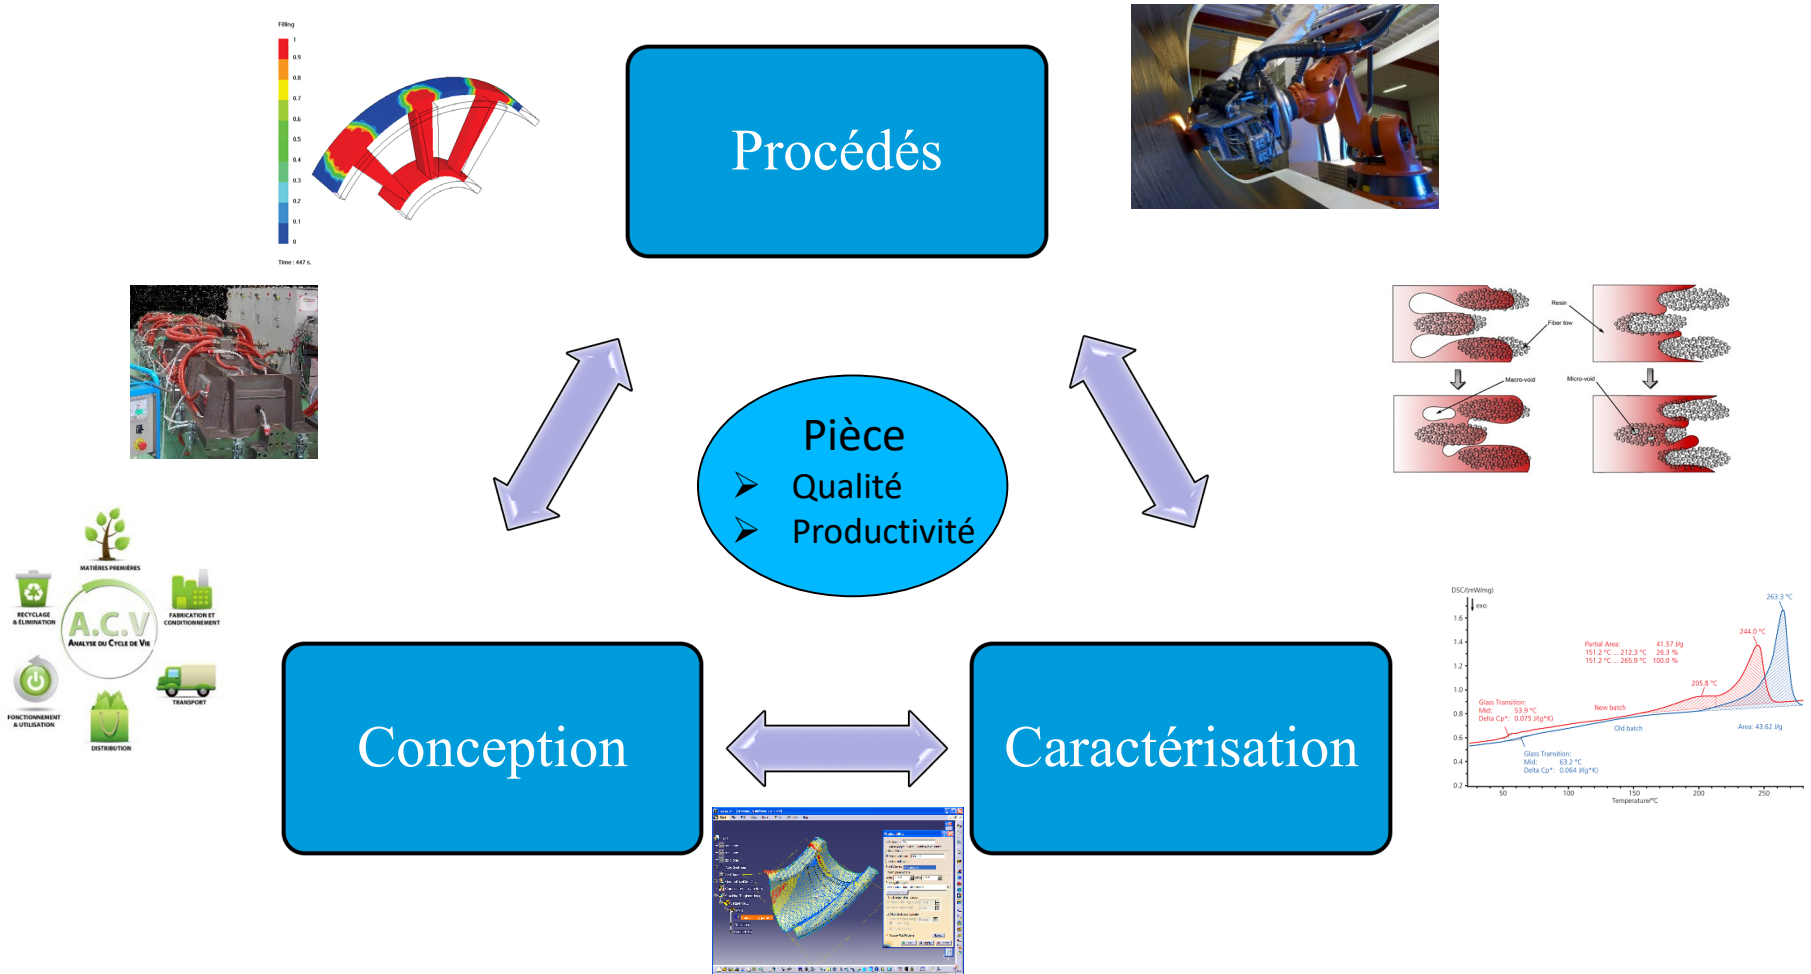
Filling
1
0.9
0.8
0.7
0.6
0.5
0.4
0.3
0.2
0.1
0
Time : 447 s.

Procédés

Resin
Fiber tow
Macro-void
Micro-void

Pièce
➢ Qualité
➢ Productivité

MATIÈRES PREMIÈRES
RECYCLAGE & ÉLIMINATION
FABRICATION ET CONDITIONNEMENT
A.C.V
ANALYSE DU CYCLE DE VIE
FONCTIONNEMENT & UTILISATION
TRANSPORT
DISTRIBUTION

DSC/(mW/mg)
exo
1.6
1.4
1.2
1.0
0.8
0.6
0.4
0.2
263.3 °C
244.0 °C
Partial Area: 41.57 J/g
151.2 °C ... 212.3 °C 26.3 %
151.2 °C ... 265.9 °C 100.0 %
205.8 °C
Glass Transition:
Mid: 53.9 °C
Delta Cp*: 0.075 J/(g*K)
New batch
Old batch
Area: 43.62 J/g
Glass Transition:
Mid: 63.2 °C
Delta Cp*: 0.064 J/(g*K)
50
100
150
200
250
Temperature/°C

Conception

Caractérisation